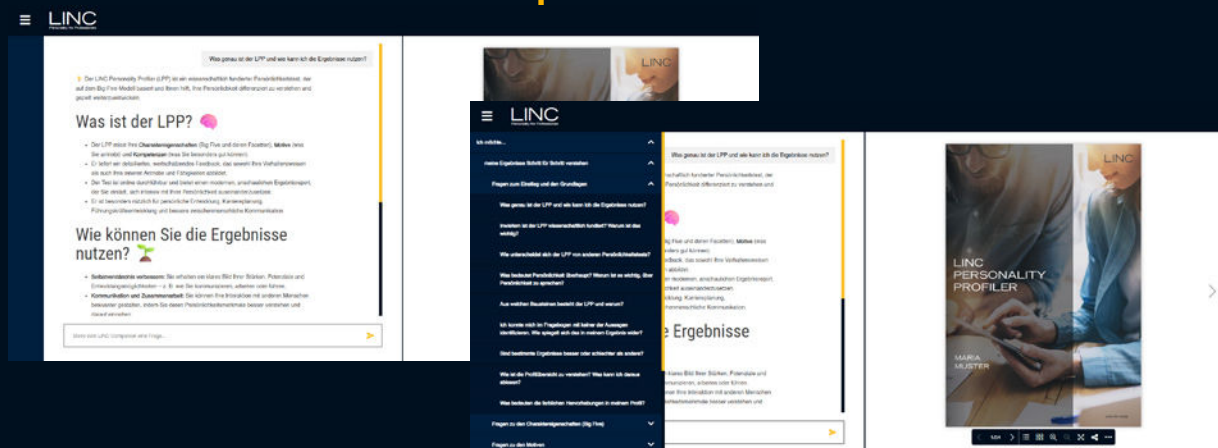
LINC
Personality for Professionals

Was genau ist der LPP und wie kann ich die Ergebnisse nutzen?

Der LINC Personality Profiler (LPP) ist ein wissenschaftlich fundierter Persönlichkeitstest, der auf dem Big Five-Modell basiert und Ihnen hilft, Ihre Persönlichkeit differenziert zu verstehen und gezielt weiterzuentwickeln.

Was ist der LPP? 🧠

Der LPP misst Ihre Charaktereigenschaften (Big Five und deren Facetten), Motive (was Sie antreibt) und Kompetenzen (was Sie besonders gut können).
Er liefert ein detailliertes, wertschätzendes Feedback, das sowohl Ihre Verhaltensweisen als auch Ihre inneren Antriebe und Fähigkeiten abbildet.
Der Test ist online durchführbar und bietet einen modernen, anschaulichen Ergebnisreport, der Sie direkt, sich intensiv mit Ihrer Persönlichkeit auseinanderzusetzen.
Er ist besonders nützlich für persönliche Entwicklung, Karriereplanung, Führungskräfteentwicklung und bessere zwischenmenschliche Kommunikation.

Wie können Sie die Ergebnisse nutzen? 🌱

Selbstverständnis verbessern: Sie erhalten ein klares Bild Ihrer Stärken, Potenziale und Entwicklungsmöglichkeiten – z. B. wie Sie kommunizieren, arbeiten oder führen.
Kommunikation und Zusammenarbeit: Sie können Ihre Interaktion mit anderen Menschen bewusster gestalten, indem Sie deren Persönlichkeitsmerkmale besser verstehen und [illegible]

Stelle dem LINC Companion eine Frage...

LINC

LINC
Personality for Professionals

Ich möchte...
meine Ergebnisse Schritt für Schritt verstehen
Fragen zum Einstieg und den Grundlagen
Was genau ist der LPP und wie kann ich die Ergebnisse nutzen?
Inwiefern ist der LPP wissenschaftlich fundiert? Warum ist das wichtig?
Wie unterscheidet sich der LPP von anderen Persönlichkeitstests?
Was bedeutet Persönlichkeit überhaupt? Warum ist es wichtig, über Persönlichkeit zu sprechen?
Aus welchen Bausteinen besteht der LPP und warum?
Ich konnte mich im Fragebogen mit keiner der Aussagen identifizieren. Wie spiegelt sich das in meinem Ergebnis wider?
Sind bestimmte Ergebnisse besser oder schlechter als andere?
Wie ist die Profilübersicht zu verstehen? Was kann ich daraus ablesen?
Was bedeuten die farblichen Hervorhebungen in meinem Profil?
Fragen zu den Charaktereigenschaften (Big Five)
Fragen zu den Motiven

Was genau ist der LPP und wie kann ich die Ergebnisse nutzen?

Ergebnisse

LINC
LINC PERSONALITY PROFILER
MARIA MUSTER
1/24